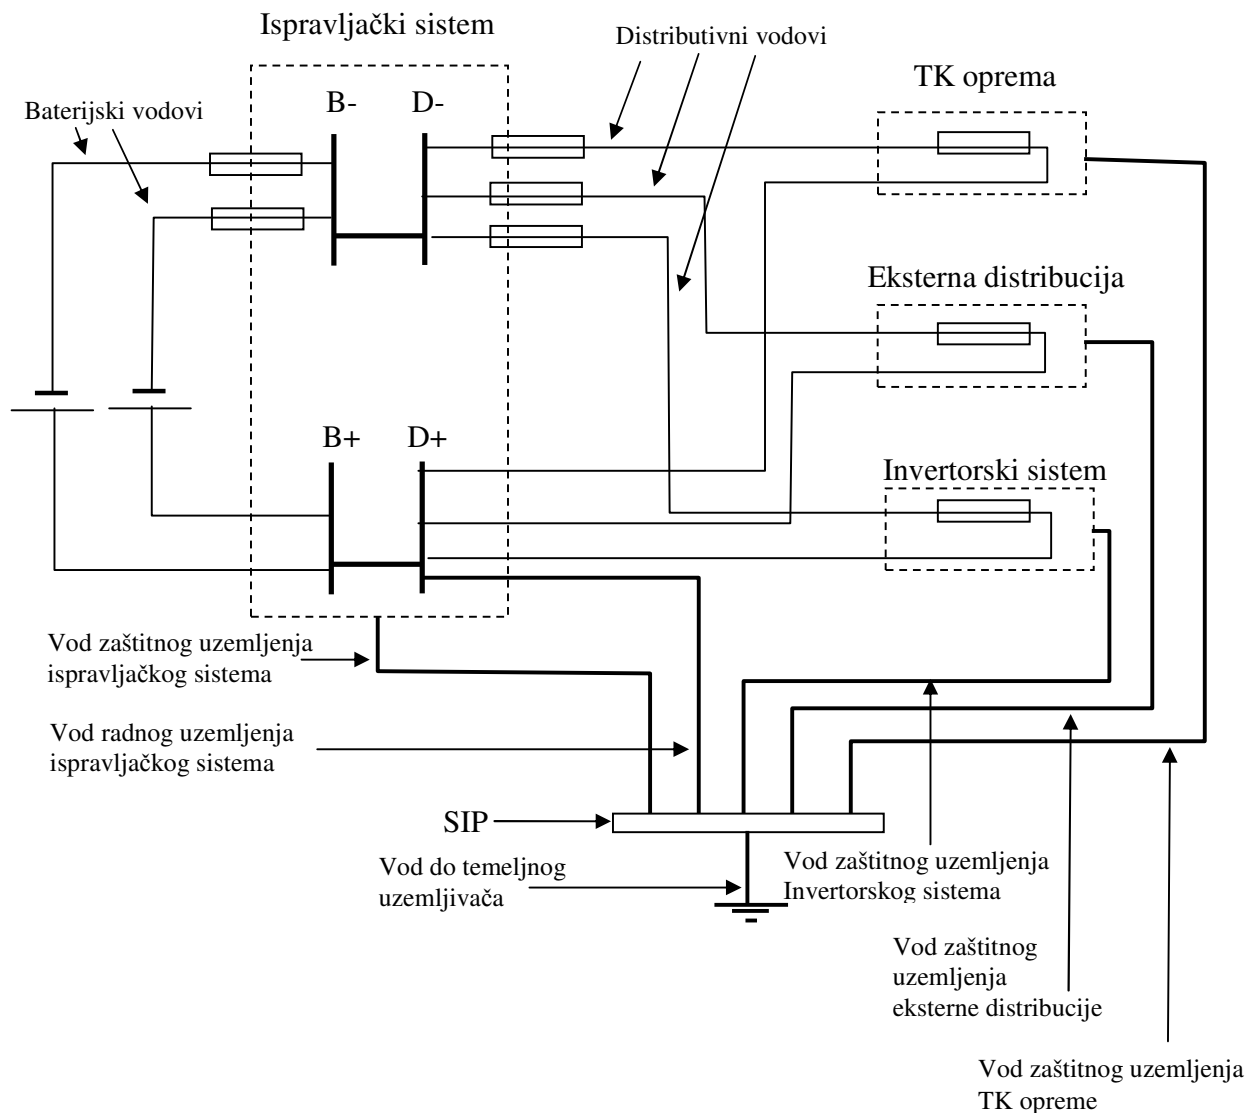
Ispravljački sistem

Distributivni vodovi

TK oprema

Baterijski vodovi

B-

D-

Eksterna distribucija

B+

D+

Invertorski sistem

Vod zaštitnog uzemljenja ispravljačkog sistema

Vod radnog uzemljenja ispravljačkog sistema

SIP

Vod do temeljnog uzemljivača

Vod zaštitnog uzemljenja Invertorskog sistema

Vod zaštitnog uzemljenja eksterne distribucije

Vod zaštitnog uzemljenja TK opreme